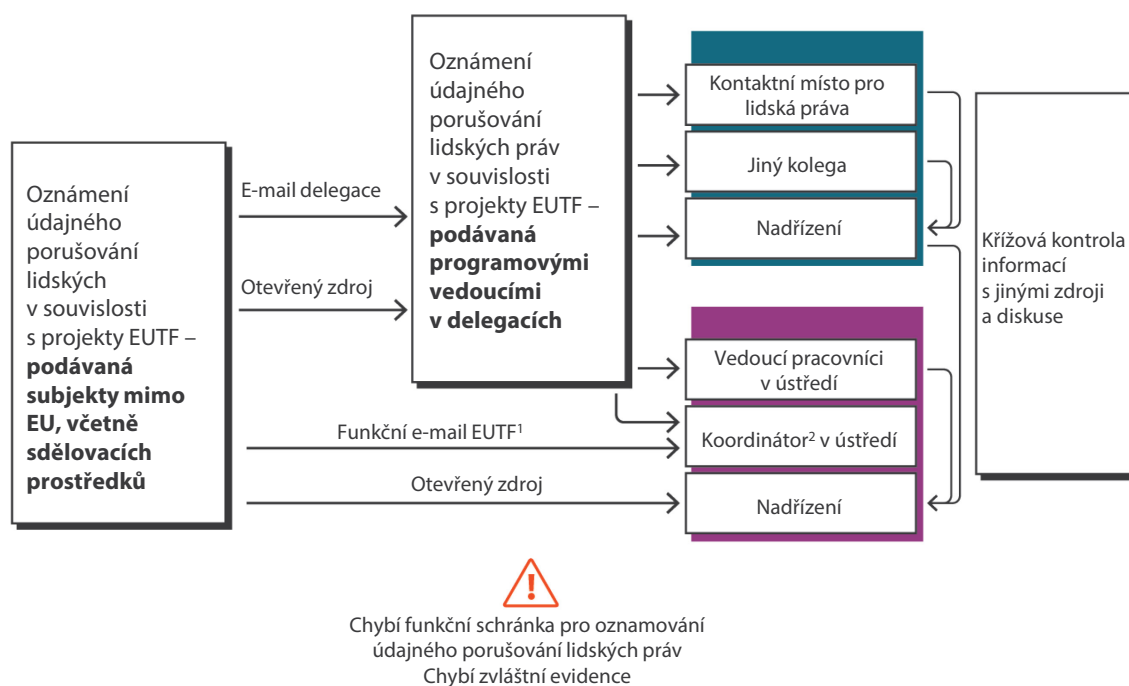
Oznámení údajného porušování lidských v souvislosti s projekty EUTF – **podávaná subjekty mimo EU, včetně sdělovacích prostředků**

E-mail delegace

Otevřený zdroj

Oznámení údajného porušování lidských práv v souvislosti s projekty EUTF – **podávaná programovými vedoucími v delegacích**

Kontaktní místo pro lidská práva

Jiný kolega

Nadřízení

Vedoucí pracovníci v ústředí

Funkční e-mail EUTF$^1$

Koordinátor$^2$ v ústředí

Otevřený zdroj

Nadřízení

Křížová kontrola informací s jinými zdroji a diskuse

Chybí funkční schránka pro oznamování údajného porušování lidských práv
Chybí zvláštní evidence